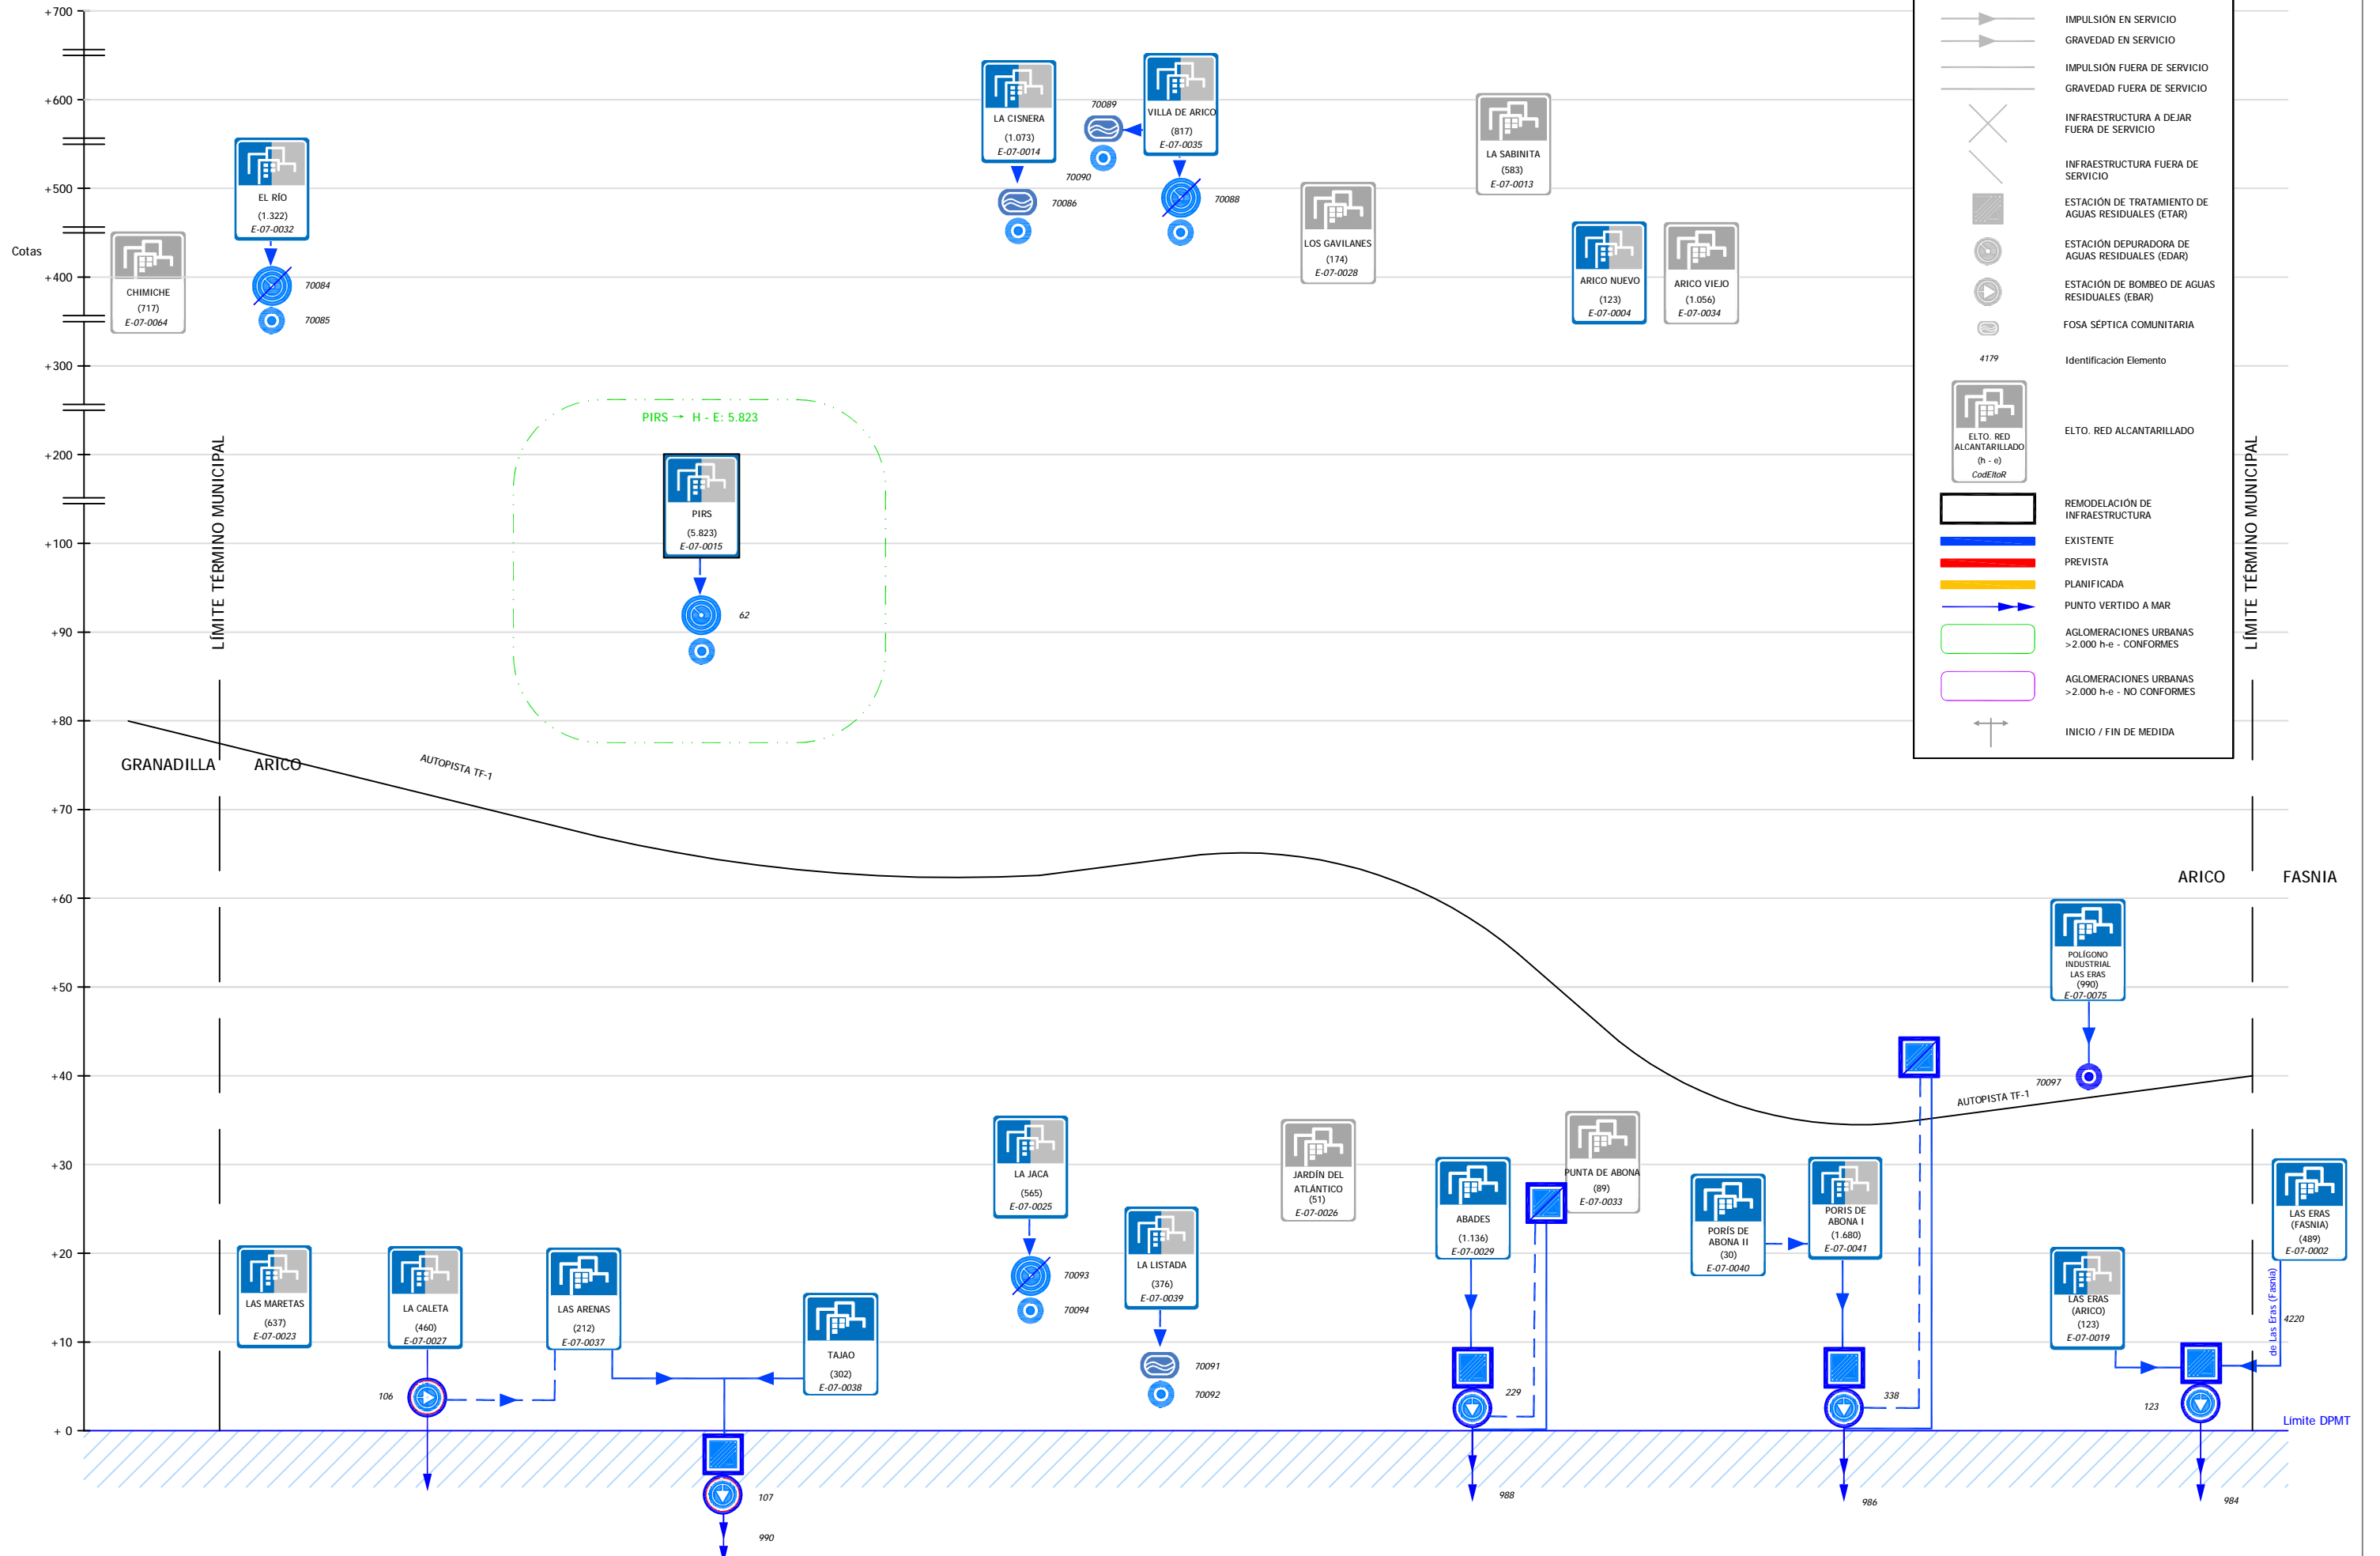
+700
+600
+500
Cotas
+400
+300
+200
+100
+90
+80
+70
+60
+50
+40
+30
+20
+10
+ 0

LÍMITE TÉRMINO MUNICIPAL

CHIMICHE
(717)
E-07-0064

EL RÍO
(1.322)
E-07-0032

70084
70085

PIRS → H - E: 5.823

PIRS
(5.823)
E-07-0015

62

LA CISNERA
(1.073)
E-07-0014

70086

70089
70090

VILLA DE ARICO
(817)
E-07-0035

70088

LOS GAVILANES
(174)
E-07-0028

LA SABINITA
(583)
E-07-0013

ARICO NUEVO
(123)
E-07-0004

ARICO VIEJO
(1.056)
E-07-0034

IMPULSIÓN EN SERVICIO
GRAVEDAD EN SERVICIO
IMPULSIÓN FUERA DE SERVICIO
GRAVEDAD FUERA DE SERVICIO
INFRAESTRUCTURA A DEJAR FUERA DE SERVICIO
INFRAESTRUCTURA FUERA DE SERVICIO
ESTACIÓN DE TRATAMIENTO DE AGUAS RESIDUALES (ETAR)
ESTACIÓN DEPURADORA DE AGUAS RESIDUALES (EDAR)
ESTACIÓN DE BOMBEO DE AGUAS RESIDUALES (EBAR)
FOSA SÉPTICA COMUNITARIA
4179
Identificación Elemento
ELTO. RED ALCANTARILLADO
(h - e)
CodEltoR
ELTO. RED ALCANTARILLADO
REMODELACIÓN DE INFRAESTRUCTURA
EXISTENTE
PREVISTA
PLANIFICADA
PUNTO VERTIDO A MAR
AGLOMERACIONES URBANAS >2.000 h-e - CONFORMES
AGLOMERACIONES URBANAS >2.000 h-e - NO CONFORMES
INICIO / FIN DE MEDIDA

LÍMITE TÉRMINO MUNICIPAL

GRANADILLA
ARICO
AUTOPISTA TF-1

ARICO
FASNIA

POLÍGONO INDUSTRIAL LAS ERAS
(990)
E-07-0075

70097
AUTOPISTA TF-1

LA JACA
(565)
E-07-0025

70093
70094

LA LISTADA
(376)
E-07-0039

70091
70092

JARDÍN DEL ATLÁNTICO
(51)
E-07-0026

ABADES
(1.136)
E-07-0029

PUNTA DE ABONA
(89)
E-07-0033

PORÍS DE ABONA II
(30)
E-07-0040

PORIS DE ABONA I
(1.680)
E-07-0041

LAS ERAS (FASNIA)
(489)
E-07-0002

LAS ERAS (ARICO)
(123)
E-07-0019

de Las Eras (Fasnia)
4220

LAS MARETAS
(637)
E-07-0023

LA CALETA
(460)
E-07-0027

LAS ARENAS
(212)
E-07-0037

TAJAO
(302)
E-07-0038

106
107
990
229
988
338
986
123
984
Límite DPMT